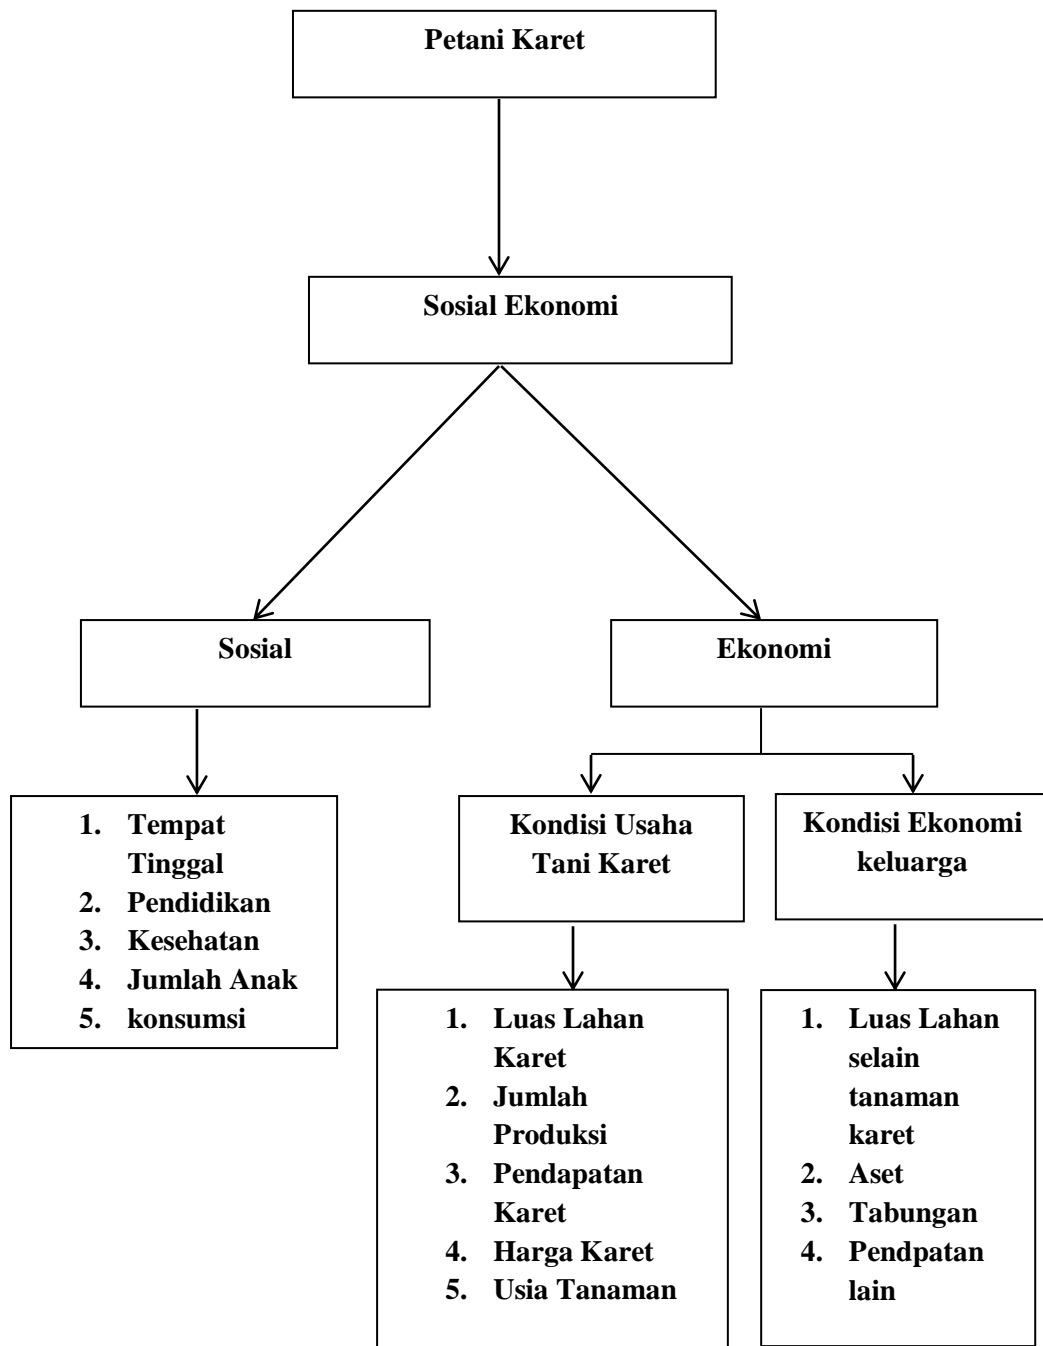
Petani Karet

Sosial Ekonomi

Sosial

Ekonomi

1. Tempat Tinggal
2. Pendidikan
3. Kesehatan
4. Jumlah Anak
5. konsumsi

Kondisi Usaha Tani Karet

Kondisi Ekonomi keluarga

1. Luas Lahan Karet
2. Jumlah Produksi
3. Pendapatan Karet
4. Harga Karet
5. Usia Tanaman

1. Luas Lahan selain tanaman karet
2. Aset
3. Tabungan
4. Pendpatan lain